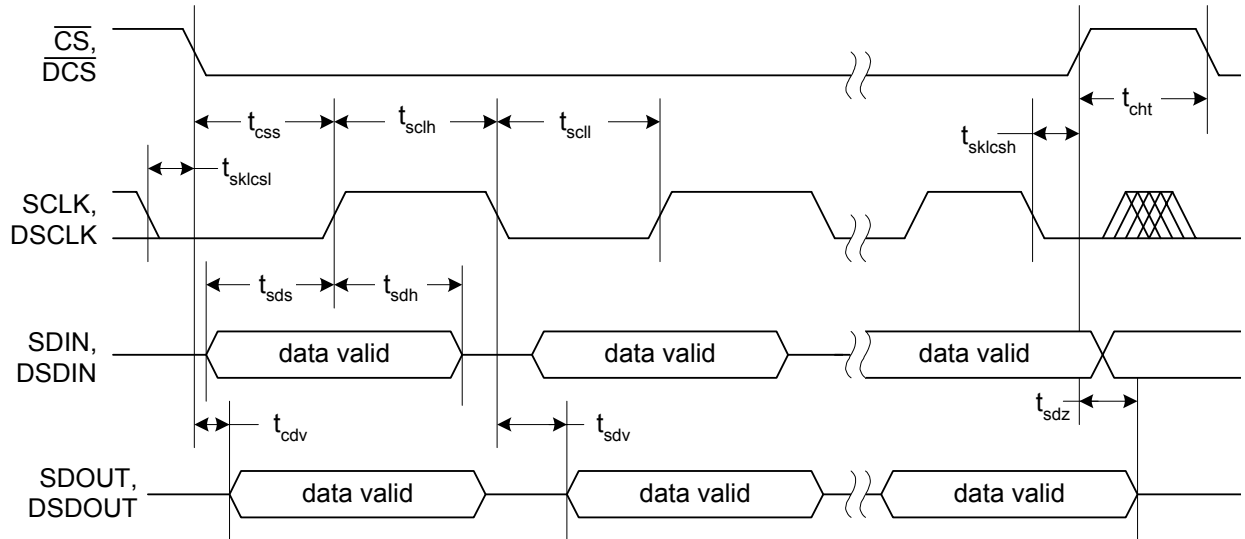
$\overline{CS}$,
$\overline{DCS}$

$t_{css}$ $t_{sclh}$ $t_{scll}$ $t_{cht}$

$t_{sklcsh}$

$t_{sklcsl}$

SCLK,
DSCLK

$t_{sds}$ $t_{sdh}$

SDIN,
DSDIN

data valid data valid data valid

$t_{cdv}$ $t_{sdv}$ $t_{sdz}$

SDOUT,
DSDOUT

data valid data valid data valid